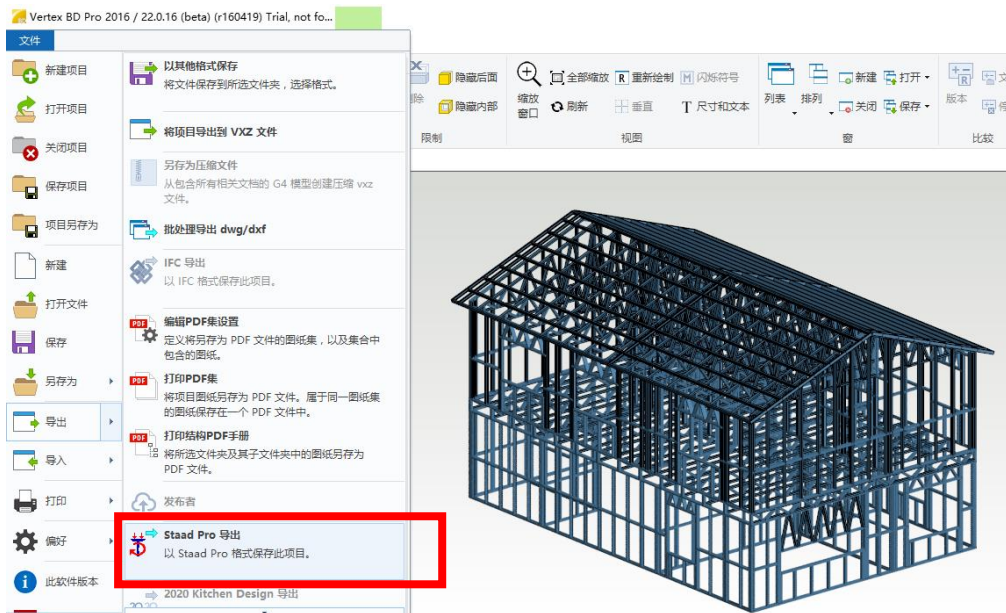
Vertex BD Pro 2016 / 22.0.16 (beta) (r160419) Trial, not fo...

文件

新建项目
打开项目
关闭项目
保存项目
项目另存为
新建
打开文件
保存
另存为
导出
导入
打印
偏好
此软件版本

以其他格式保存
将文件保存到所选文件夹，选择格式。

将项目导出到 VXZ 文件

另存为压缩文件
从包含所有相关文档的 G4 模型创建压缩 vxz 文件。

批处理导出 dwg/dxf

IFC 导出
以 IFC 格式保存此项目。

编辑PDF集设置
定义将另存为 PDF 文件的图纸集，以及集合中包含的图纸。

打印PDF集
将项目图纸另存为 PDF 文件。属于同一图纸集的图纸保存在一个 PDF 文件中。

打印结构PDF手册
将所选文件夹及其子文件夹中的图纸另存为 PDF 文件。

发布者

Staad Pro 导出
以 Staad Pro 格式保存此项目。

2020 Kitchen Design 导出

除
隐藏后面
隐藏内部
限制
缩放窗口
全部缩放
刷新
重新绘制
垂直
闪烁符号
尺寸和文本
视图
列表
排列
新建
关闭
打开
保存
窗
版本
比较